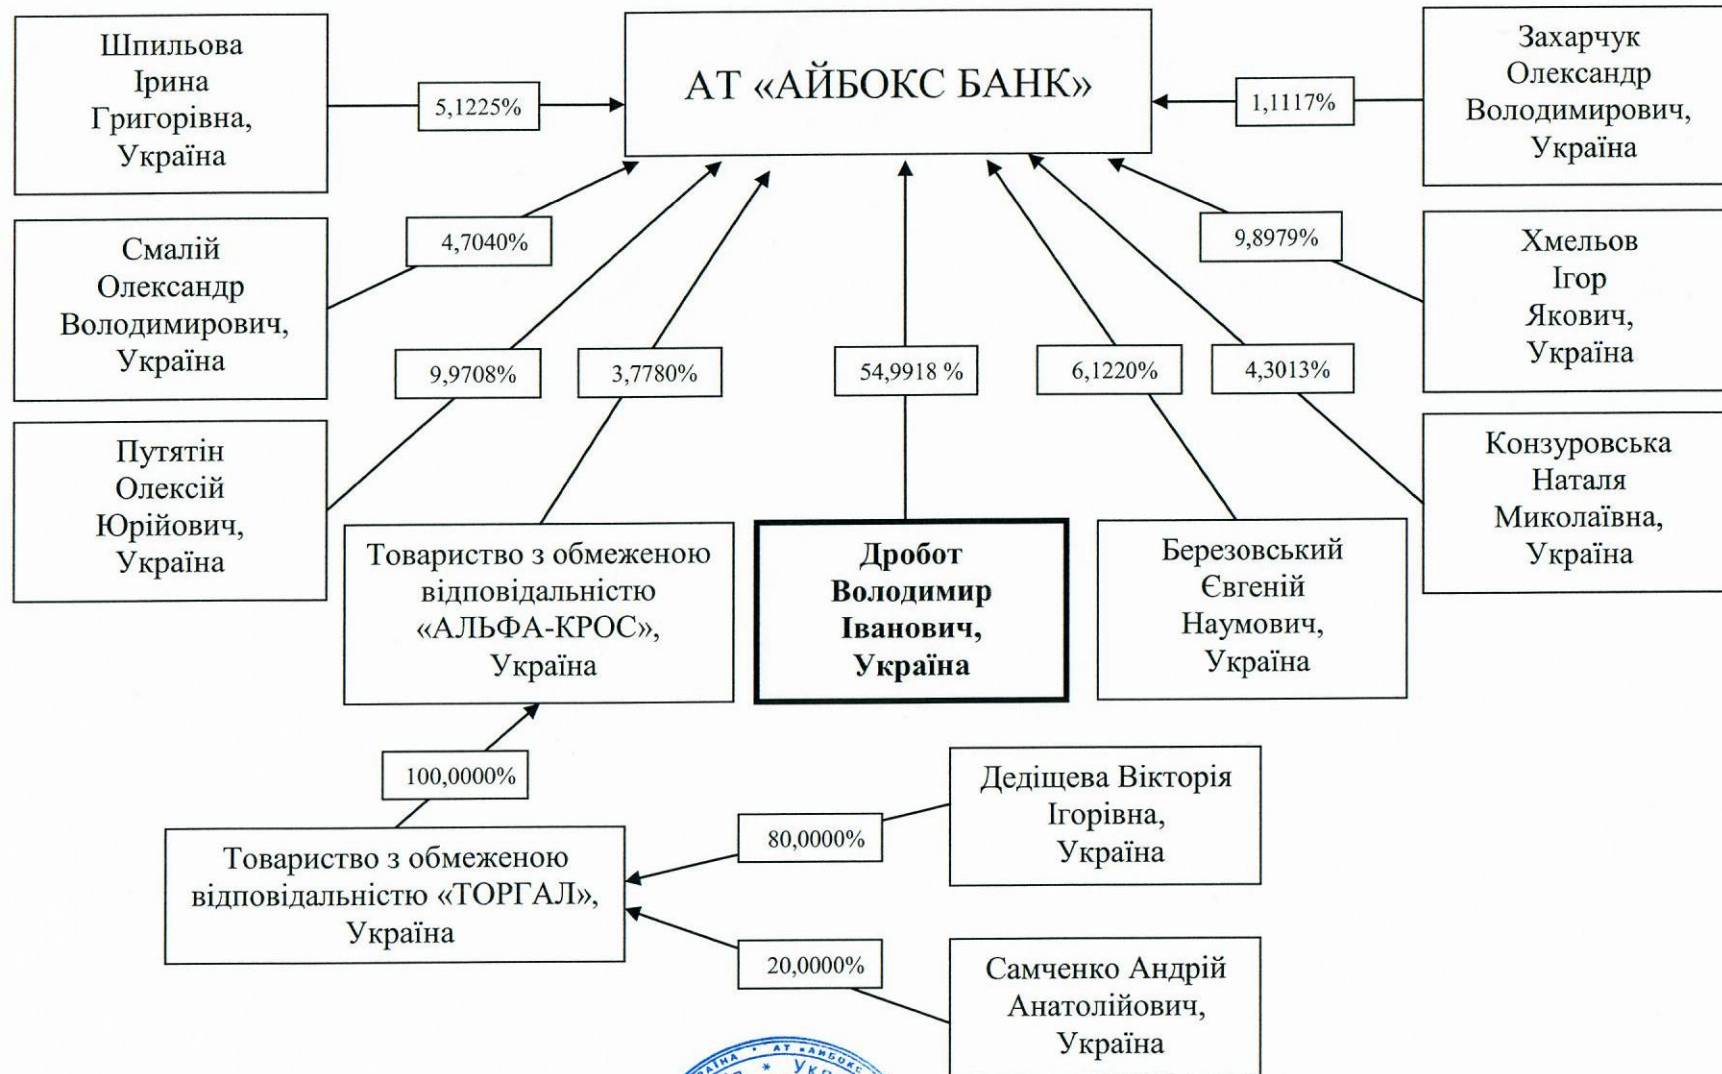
Шпильова Ірина Григорівна, Україна

5,1225%

АТ «АЙБОКС БАНК»

1,1117%

Захарчук Олександр Володимирович, Україна

Смалій Олександр Володимирович, Україна

4,7040%

9,8979%

Хмельов Ігор Якович, Україна

9,9708%

3,7780%

54,9918 %

6,1220%

4,3013%

Путятін Олексій Юрійович, Україна

Товариство з обмеженою відповідальністю «АЛЬФА-КРОС», Україна

Дробот Володимир Іванович, Україна

Березовський Євгеній Наумович, Україна

Конзуровська Наталя Миколаївна, Україна

100,0000%

Товариство з обмеженою відповідальністю «ТОРГАЛ», Україна

80,0000%

Деліщева Вікторія Ігорівна, Україна

20,0000%

Самченко Андрій Анатолійович, Україна

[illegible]